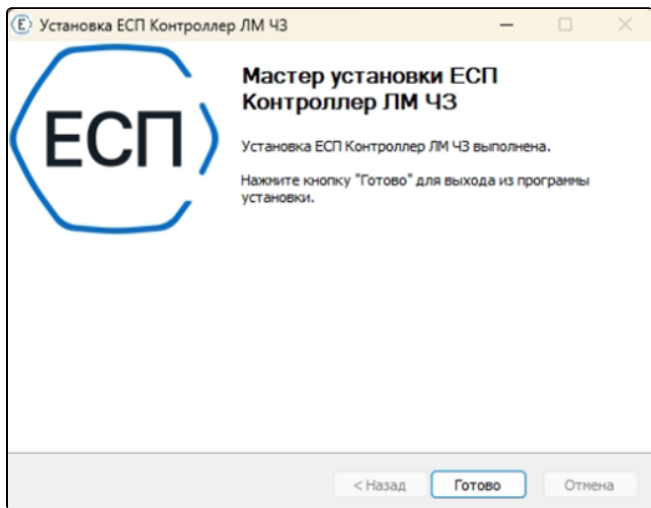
Установка ЕСП Контроллер ЛМ ЧЗ

ЕСП

Мастер установки ЕСП Контроллер ЛМ ЧЗ

Установка ЕСП Контроллер ЛМ ЧЗ выполнена.

Нажмите кнопку "Готово" для выхода из программы установки.

< Назад
Готово
Отмена